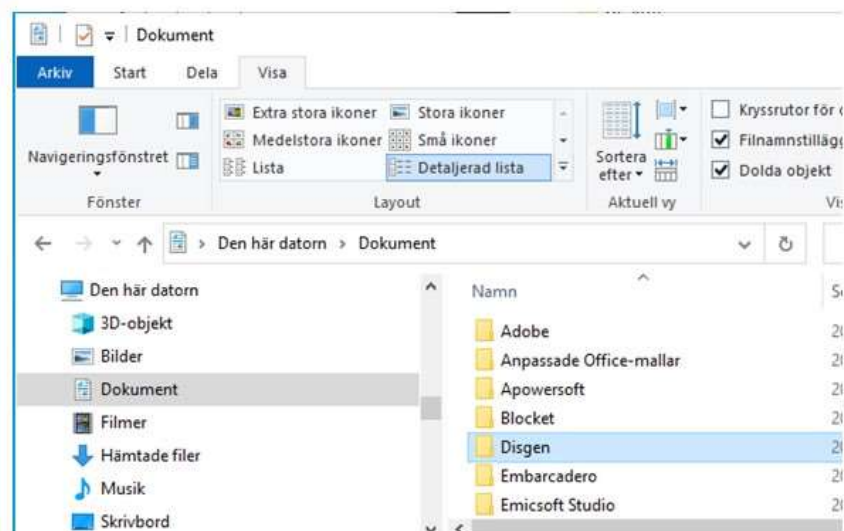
Dokument

Arkiv Start Dela Visa

Navigeringsfönstret
Fönster

Extra stora ikoner Stora ikoner
Medelstora ikoner Små ikoner
Lista Detaljerad lista
Layout

Sortera efter
Aktuell vy

Kryssrutor för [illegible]
Filnamnstillägg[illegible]
Dolda objekt
Vi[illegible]

Den här datorn > Dokument

Den här datorn
3D-objekt
Bilder
Dokument
Filmer
Hämtade filer
Musik
Skrivbord

Namn
Adobe
Anpassade Office-mallar
Apowersoft
Blocket
Disgen
Embarcadero
Emicsoft Studio